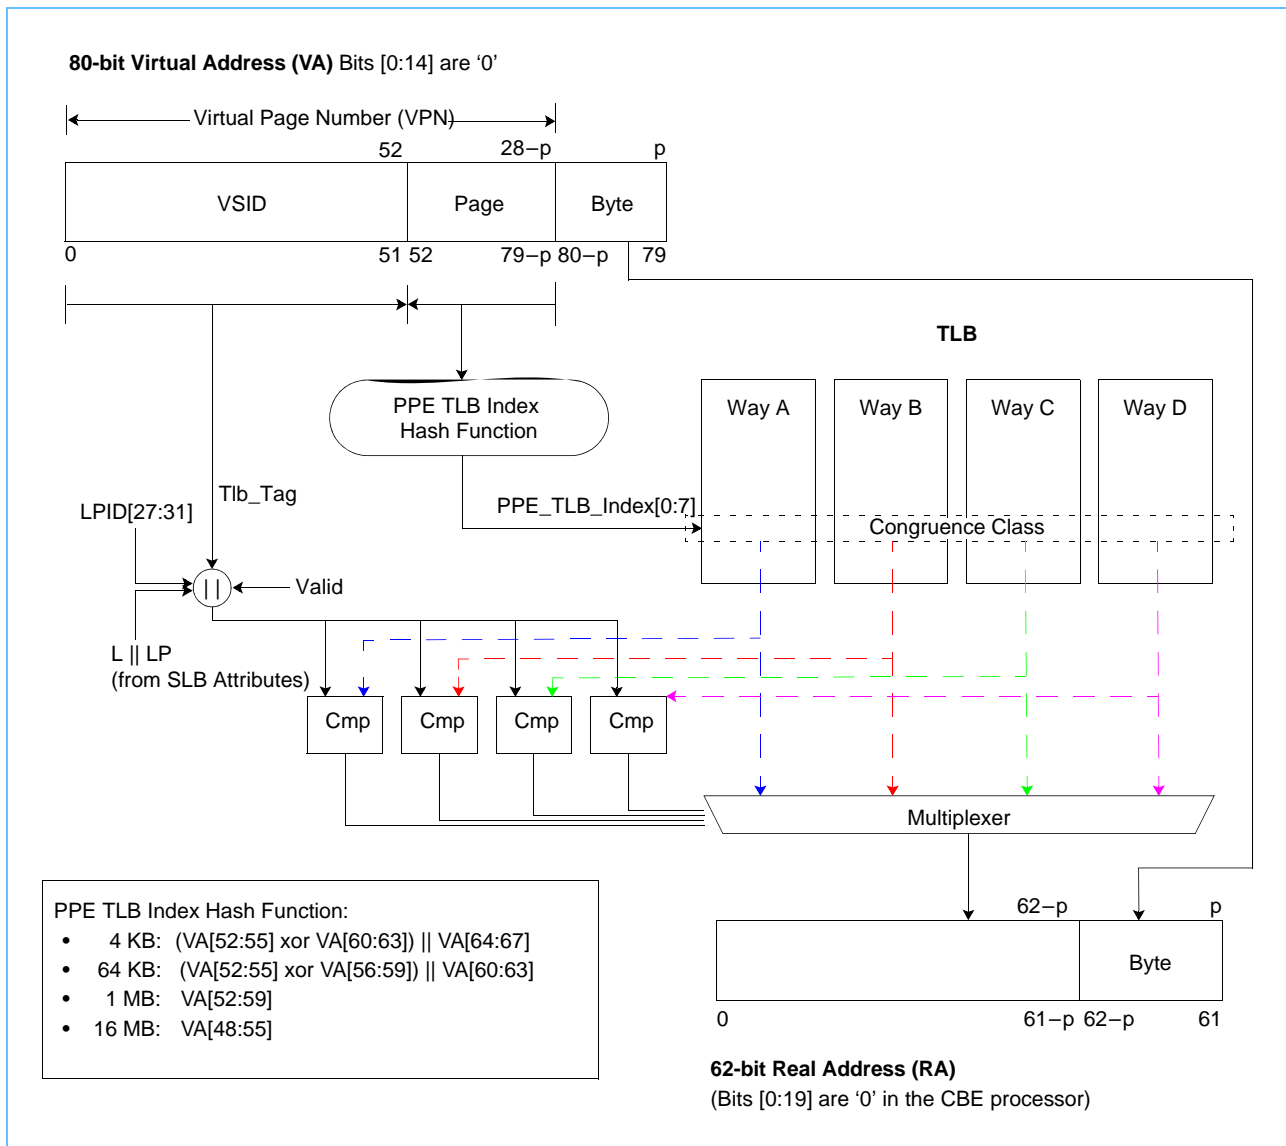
**80-bit Virtual Address (VA)** Bits [0:14] are ‘0’

Virtual Page Number (VPN)

52 28–p p

| VSID | Page | Byte |
|---|---|---|

0 51 52 79–p 80–p 79

TLB

PPE TLB Index Hash Function

Way A Way B Way C Way D

Tlb_Tag

LPID[27:31]

PPE_TLB_Index[0:7]

Congruence Class

| |

Valid

L || LP (from SLB Attributes)

Cmp Cmp Cmp Cmp

Multiplexer

PPE TLB Index Hash Function:
- 4 KB: (VA[52:55] xor VA[60:63]) || VA[64:67]
- 64 KB: (VA[52:55] xor VA[56:59]) || VA[60:63]
- 1 MB: VA[52:59]
- 16 MB: VA[48:55]

62–p p

| | Byte |
|---|---|

0 61–p 62–p 61

**62-bit Real Address (RA)**
(Bits [0:19] are ‘0’ in the CBE processor)